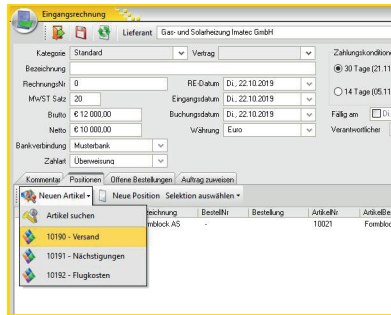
Eingangsrechnung

Lieferant Gas- und Solarheizung Imatec GmbH

Kategorie Standard
Vertrag
Zahlungskonditione
Bezeichnung
RechnungsNr 0
RE-Datum Di., 22.10.2019
30 Tage (21.11
MWST Satz 20
Eingangsdatum Di., 22.10.2019
14 Tage (05.11
Brutto € 12.000,00
Buchungsdatum Di., 22.10.2019
Fällig am Di
Netto € 10.000,00
Währung Euro
Verantwortlicher
Bankverbindung Musterbank
Zahlart Überweisung

Kommentar Positionen Offene Bestellungen Auftrag zuweisen

Neuen Artikel Neue Position Selektion auswählen

| | eichnung | BestellNr | Bestellung | ArtikelNr | ArtikelBe |
|---|---|---|---|---|---|
| | mblock AS | - | | 10021 | Formblo |

Artikel suchen
10190 - Versand
10191 - Nächstigungen
10192 - Flugkosten